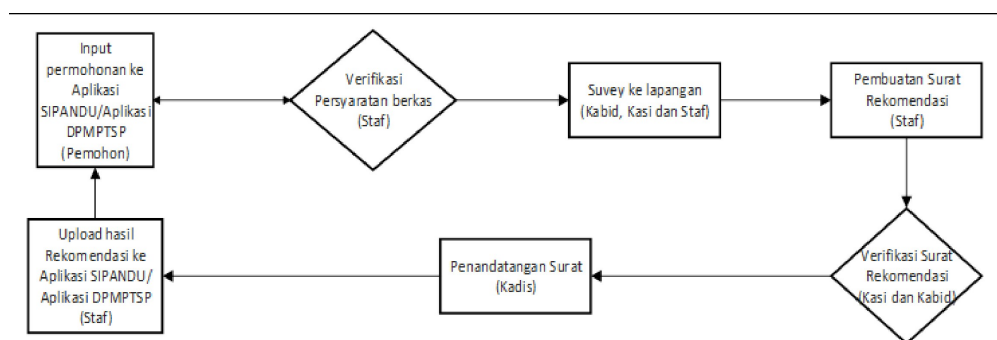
Input permohonan ke Aplikasi SIPANDU/Aplikasi DPMPTSP (Pemohon)

Verifikasi Persyaratan berkas (Staf)

Suvey ke lapangan (Kabid, Kasi dan Staf)

Pembuatan Surat Rekomendasi (Staf)

Verifikasi Surat Rekomendasi (Kasi dan Kabid)

Penandatangan Surat (Kadis)

Upload hasil Rekomendasi ke Aplikasi SIPANDU/ Aplikasi DPMPTSP (Staf)